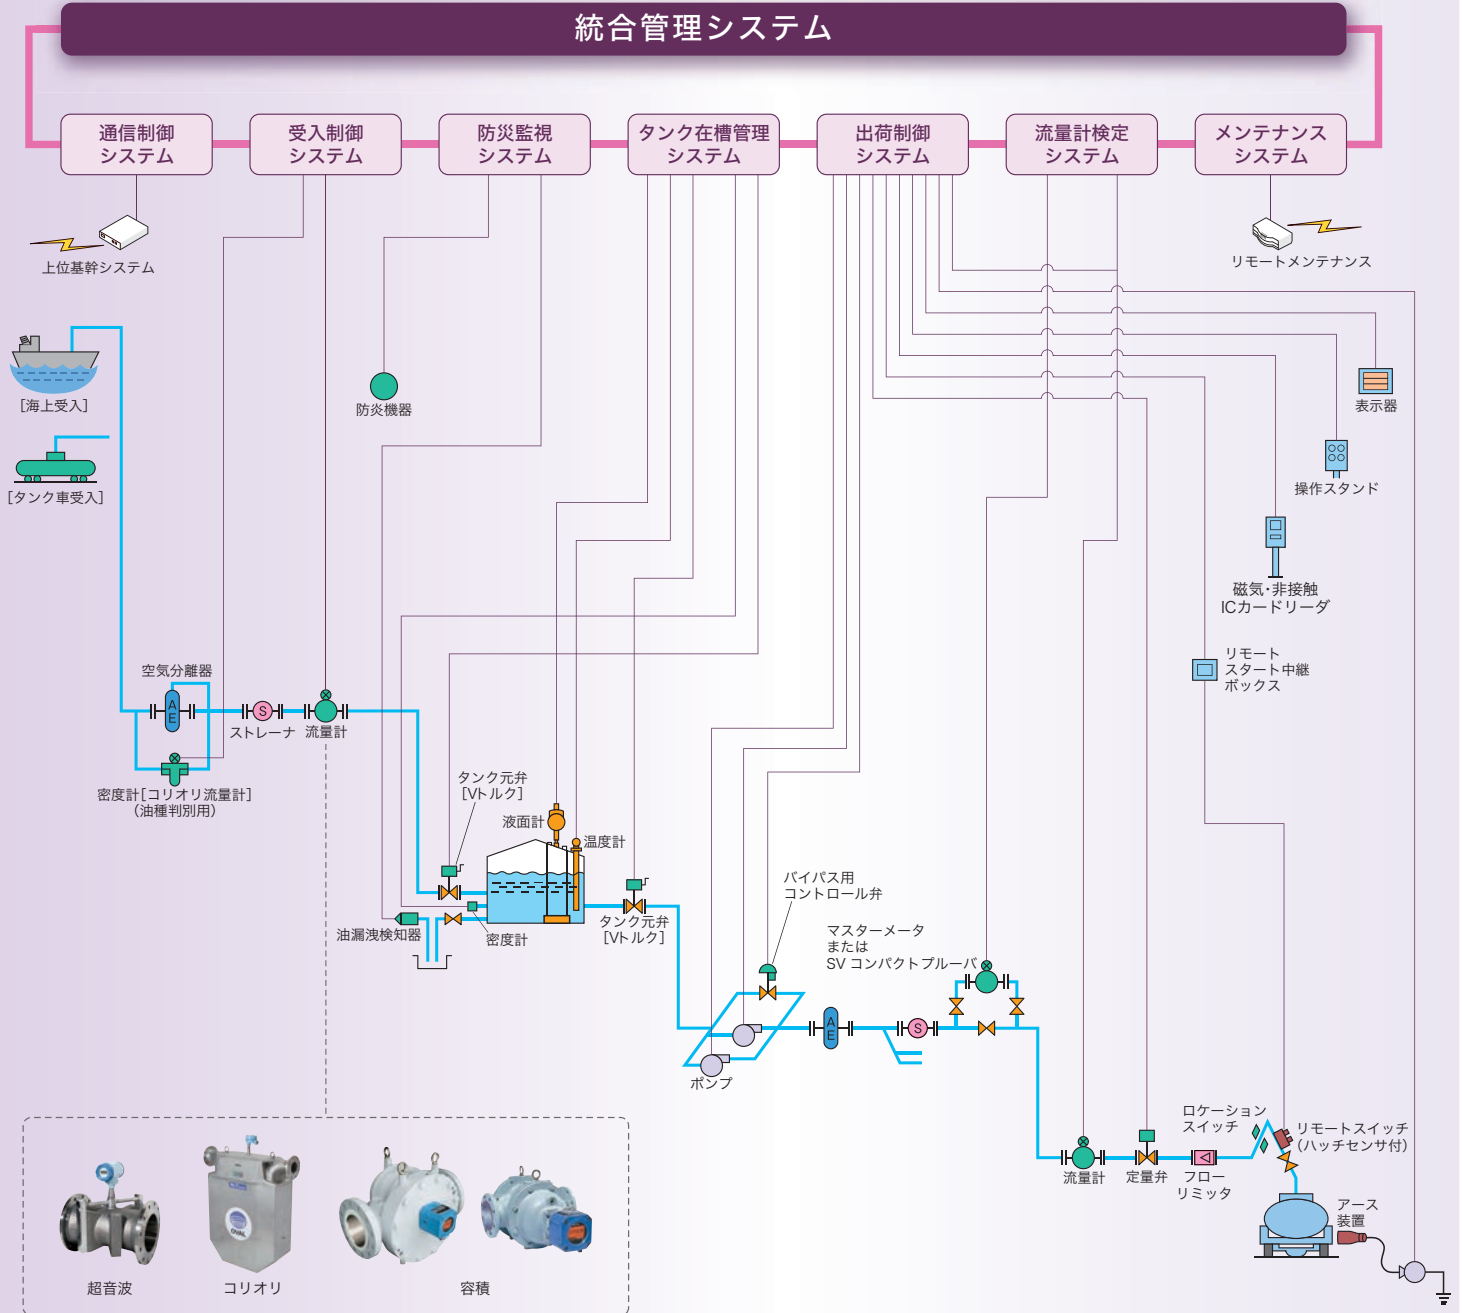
統合管理システム

通信制御システム

受入制御システム

防災監視システム

タンク在槽管理システム

出荷制御システム

流量計検定システム

メンテナンスシステム

上位基幹システム

リモートメンテナンス

[海上受入]

[タンク車受入]

防炎機器

表示器

操作スタンド

磁気・非接触ICカードリーダ

リモートスタート中継ボックス

空気分離器

AE

S

ストレーナ

流量計

密度計[コリオリ流量計](油種判別用)

タンク元弁[Vトルク]

液面計

温度計

油漏洩検知器

密度計

タンク元弁[Vトルク]

バイパス用コントロール弁

マスターメータまたはSVコンパクトプルーバ

ポンプ

AE

S

ロケーションスイッチ

リモートスイッチ(ハッチセンサ付)

流量計

定量弁

フローリミッタ

アース装置

超音波

コリオリ

容積